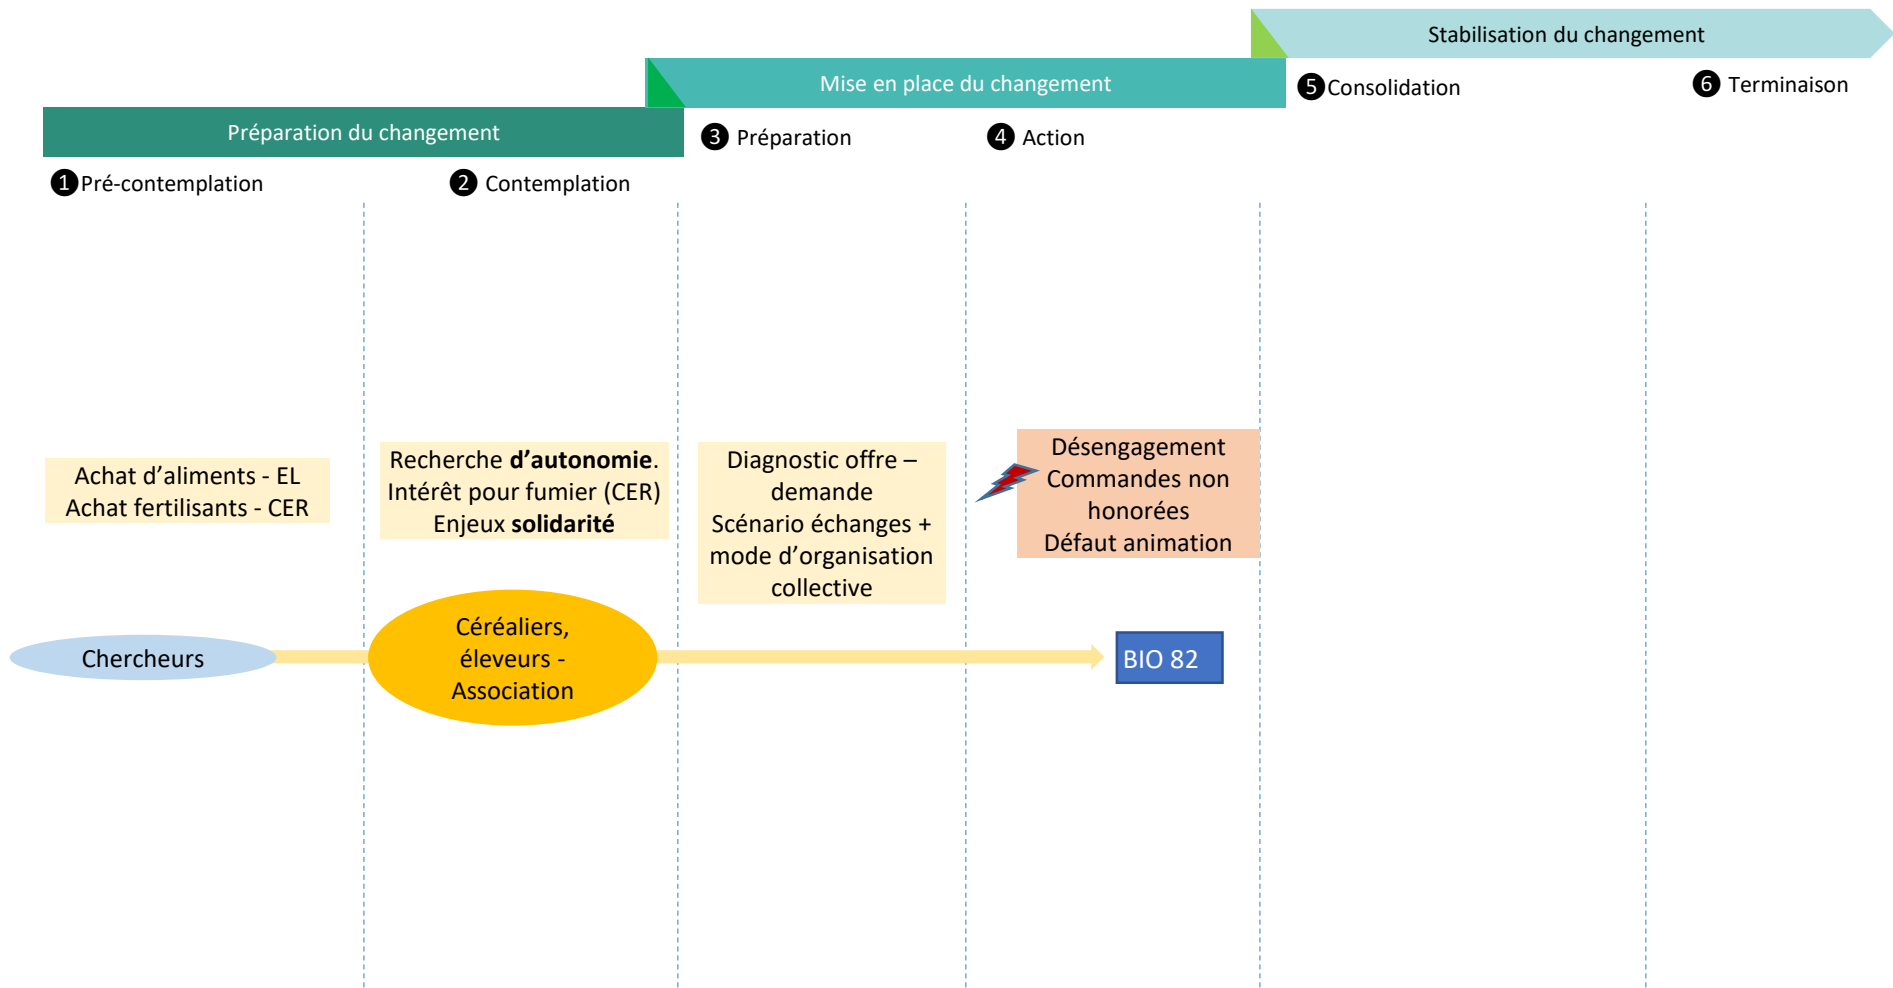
Stabilisation du changement

Mise en place du changement

5 Consolidation

6 Terminaison

Préparation du changement

3 Préparation

4 Action

1 Pré-contemplation

2 Contemplation

Achat d'aliments - EL
Achat fertilisants - CER

Recherche **d'autonomie**.
Intérêt pour fumier (CER)
Enjeux **solidarité**

Diagnostic offre – demande
Scénario échanges + mode d'organisation collective

Désengagement
Commandes non honorées
Défaut animation

Chercheurs

Céréaliers, éleveurs - Association

BIO 82